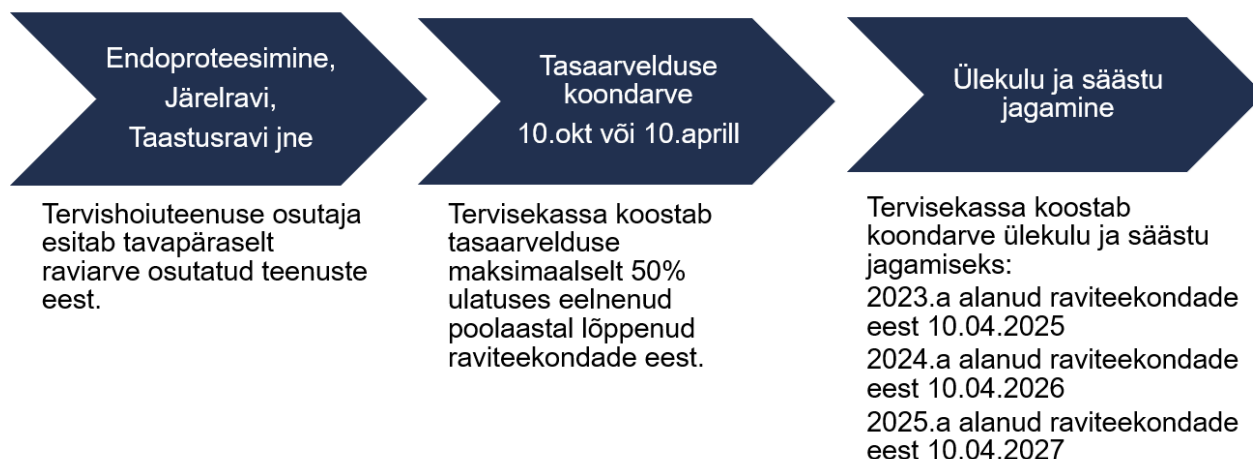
Endoproteesimine,
Järelravi,
Taastusravi jne

Tervishoiuteenuse osutaja esitab tavapäraselt raviarve osutatud teenuste eest.

Tasaarvelduse koondarve
10.okt või 10.aprill

Tervisekassa koostab tasaarvelduse maksimaalselt 50% ulatuses eelnenud poolaastal lõppenud raviteekondade eest.

Ülekulu ja säästu jagamine

Tervisekassa koostab koondarve ülekulu ja säästu jagamiseks:
2023.a alanud raviteekondade eest 10.04.2025
2024.a alanud raviteekondade eest 10.04.2026
2025.a alanud raviteekondade eest 10.04.2027